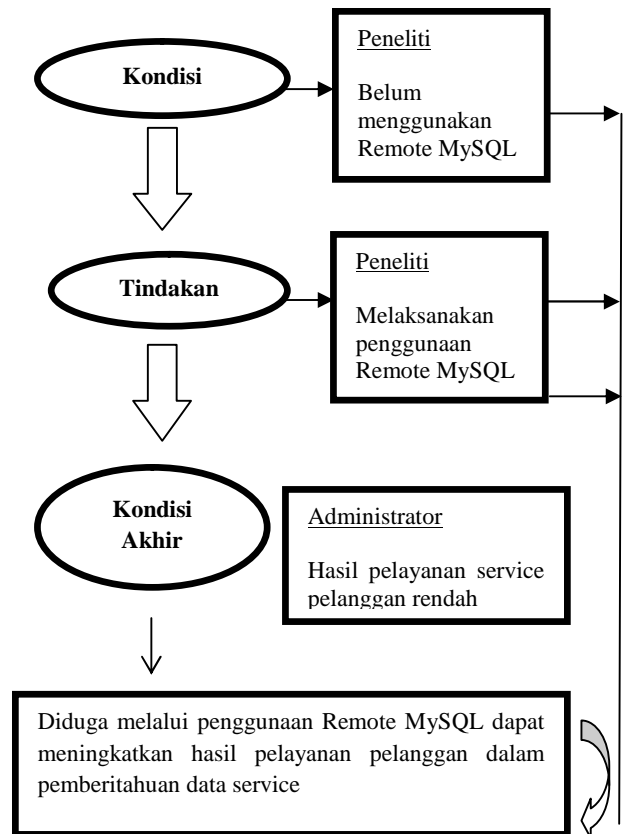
Kondisi

Peneliti

Belum menggunakan Remote MySQL

Tindakan

Peneliti

Melaksanakan penggunaan Remote MySQL

Kondisi Akhir

Administrator

Hasil pelayanan service pelanggan rendah

Diduga melalui penggunaan Remote MySQL dapat meningkatkan hasil pelayanan pelanggan dalam pemberitahuan data service